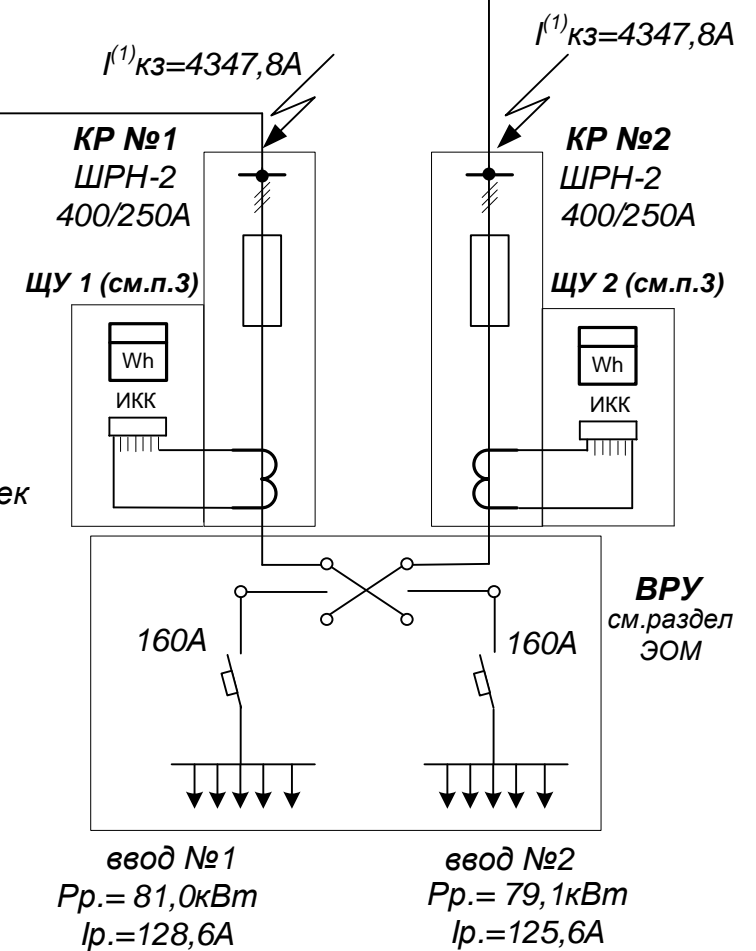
$I^{(1)}$кз=4347,8А

$I^{(1)}$кз=4347,8А

КР №1
ШРН-2
400/250А

КР №2
ШРН-2
400/250А

ЩУ 1 (см.п.3)

ЩУ 2 (см.п.3)

Wh

ИКК

Wh

ИКК

ек

ВРУ
см.раздел
ЭОМ

160А

160А

ввод №1
Рр.= 81,0кВт
Iр.=128,6А

ввод №2
Рр.= 79,1кВт
Iр.=125,6А